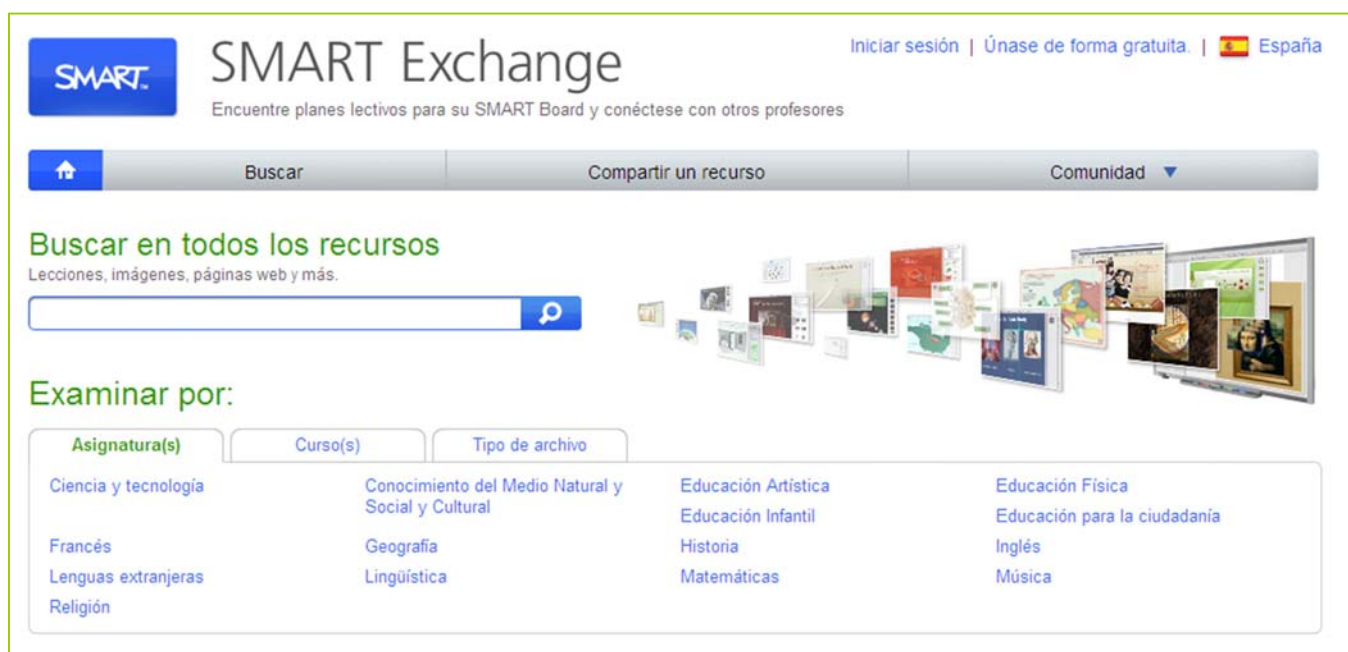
SMART.

SMART Exchange

Encuentre planes lectivos para su SMART Board y conéctese con otros profesores

Iniciar sesión | Únase de forma gratuita. | España

Buscar | Compartir un recurso | Comunidad ▼

Buscar en todos los recursos
Lecciones, imágenes, páginas web y más.

Examinar por:

Asignatura(s) | Curso(s) | Tipo de archivo

Ciencia y tecnología
Conocimiento del Medio Natural y Social y Cultural
Educación Artística
Educación Infantil
Educación Física
Educación para la ciudadanía
Francés
Geografía
Historia
Inglés
Lenguas extranjeras
Lingüística
Matemáticas
Música
Religión